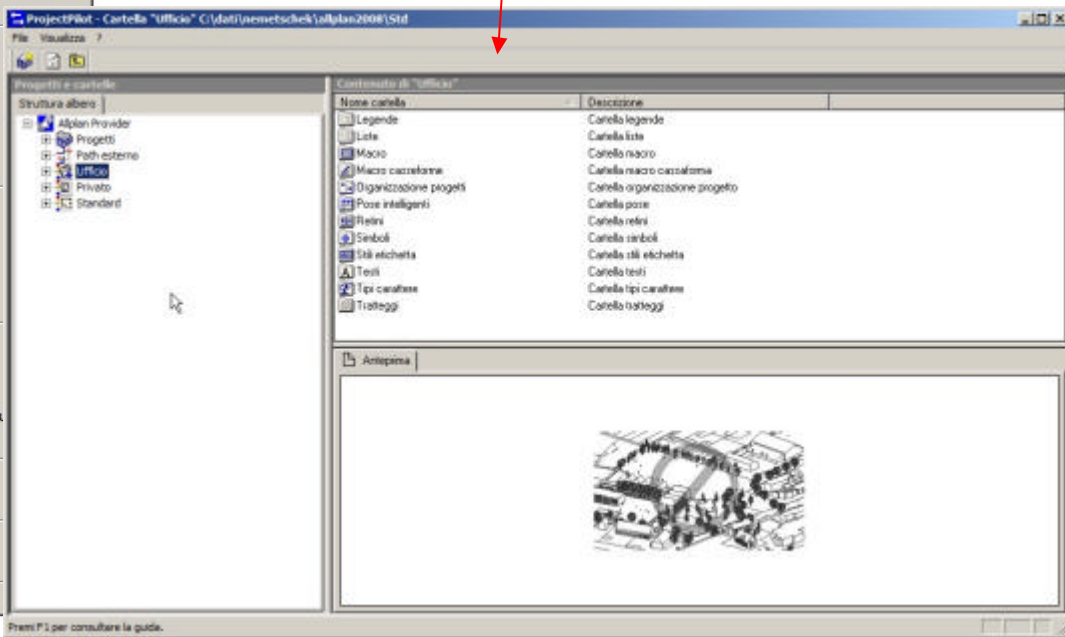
ProjectPilot - Cartella "Ufficio" C:\dati\nemetschek\allplan2008\Std

File Visualizza ?

Progetti e cartelle

Struttura albero

Allplan Provider
Progetti
Path esterno
Ufficio
Privato
Standard

Contenuto di "Ufficio"

| Nome cartella | Descrizione |
|---|---|
| Legende | Cartella legende |
| Liste | Cartella liste |
| Macro | Cartella macro |
| Macro casseforme | Cartella macro casseforme |
| Organizzazione progetti | Cartella organizzazione progetto |
| Pose intelligenti | Cartella pose |
| Retini | Cartella retini |
| Simboli | Cartella simboli |
| Stili etichetta | Cartella stili etichetta |
| Testi | Cartella testi |
| Tipi carattere | Cartella tipi carattere |
| Tratteggi | Cartella tratteggi |

Anteprima

Premi F1 per consultare la guida.